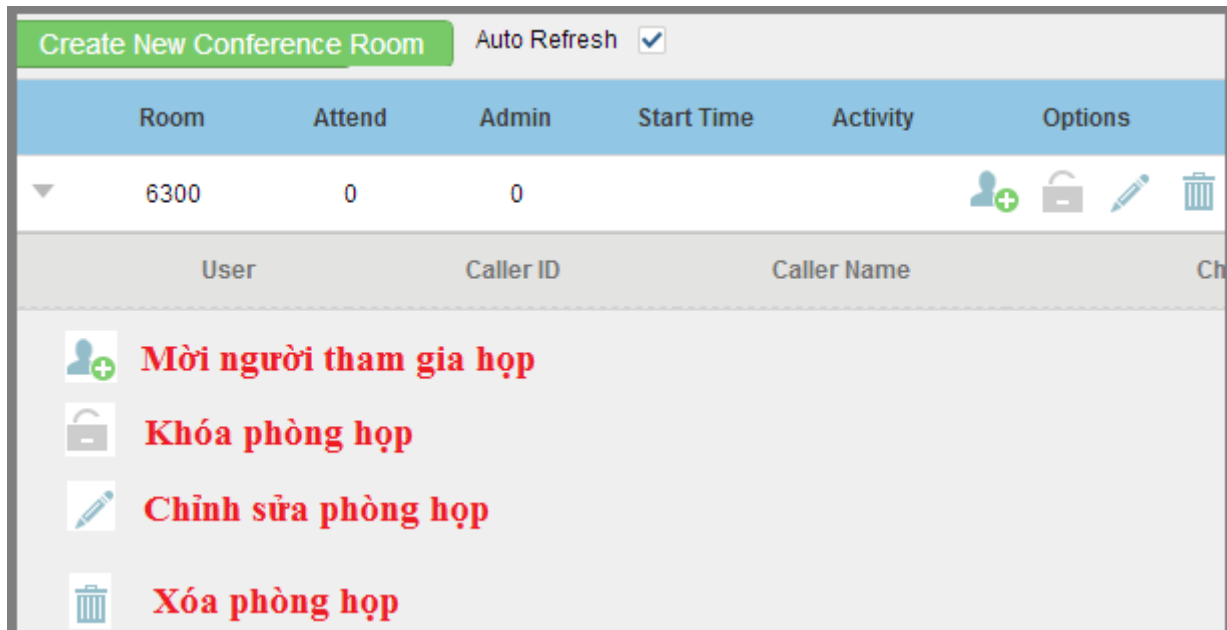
Create New Conference Room

Auto Refresh

| Room | Attend | Admin | Start Time | Activity | Options |
|---|---|---|---|---|---|
| 6300 | 0 | 0 | | | |

User Caller ID Caller Name Ch

Mời người tham gia họp

Khóa phòng họp

Chỉnh sửa phòng họp

Xóa phòng họp